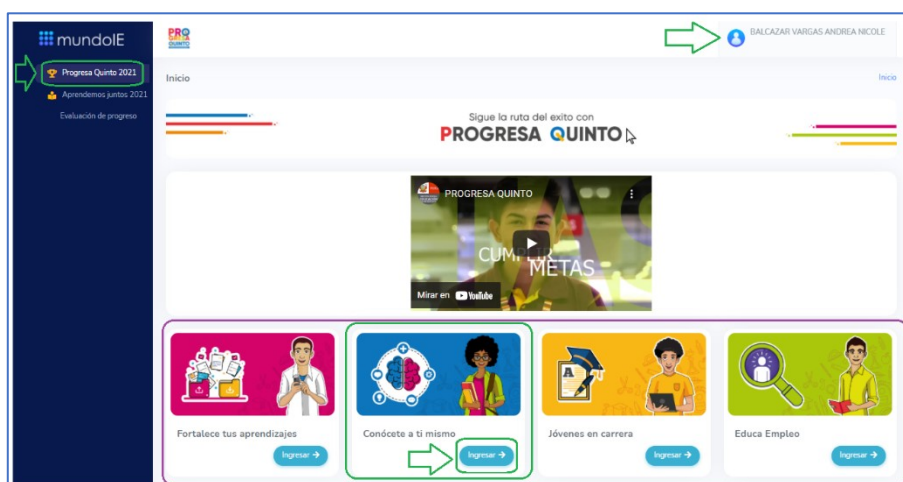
mundoIE

Progresa Quinto 2021

Aprendemos juntos 2021

Evaluación de progreso

PRO GRESA QUINTO

BALCAZAR VARGAS ANDREA NICOLE

Inicio

Inicio

Sigue la ruta del exito con

PROGRESA QUINTO

PROGRESA QUINTO

CUMPLIR METAS

Mirar en YouTube

Fortalece tus aprendizajes

Ingresar →

Conócete a ti mismo

Ingresar →

Jóvenes en carrera

Ingresar →

Educa Empleo

Ingresar →